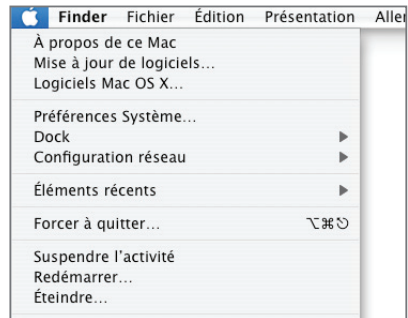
Finder Fichier Édition Présentation Aller

À propos de ce Mac
Mise à jour de logiciels…
Logiciels Mac OS X…

Préférences Système…
Dock
Configuration réseau

Éléments récents

Forcer à quitter… ⌥⌘⎋

Suspendre l'activité
Redémarrer…
Éteindre…